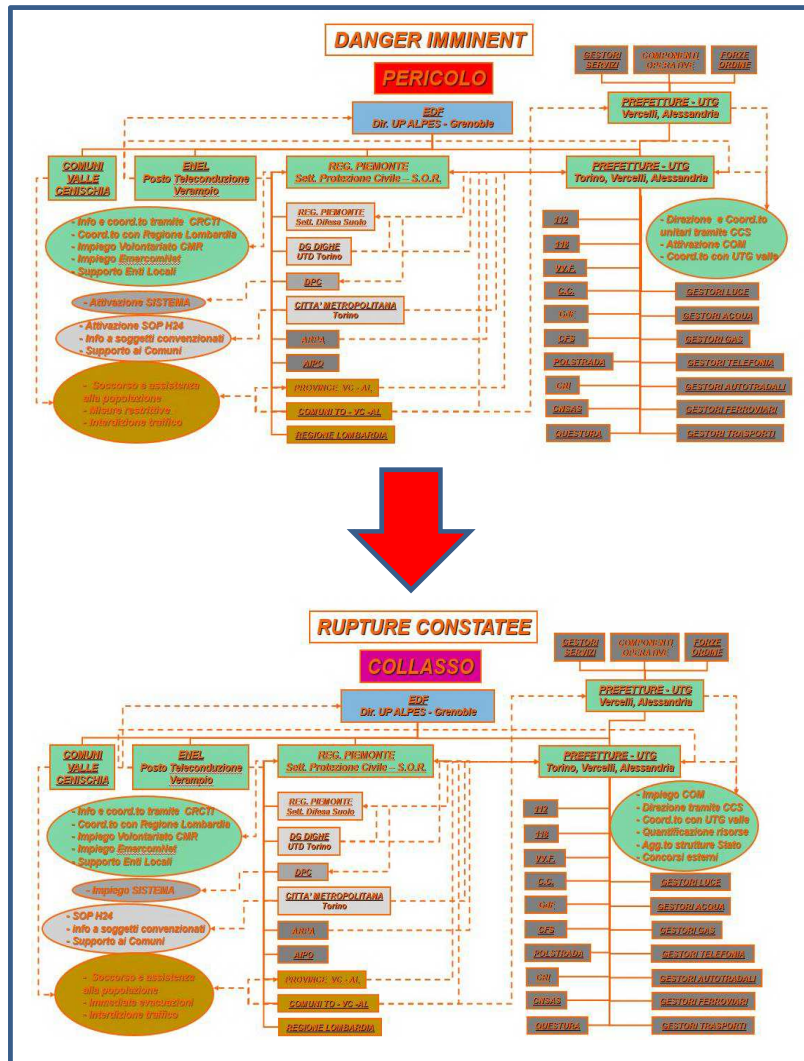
DANGER IMMINENT

PERICOLO

GESTORI SERVIZI

COMPONENTI OPERATIVE

FORZE ORDINE

EDF
Dir. UP ALPES - Grenoble

PREFETTURE - UTG
Vercelli, Alessandria

COMUNI VALLE CENISCHIA

ENEL
Posto Teleconduzione Veramolo

REG. PIEMONTE
Sett. Protezione Civile – S.O.R.

PREFETTURE - UTG
Torino, Vercelli, Alessandria

- Info e coord.to tramite CRCT!
- Coord.to con Regione Lombardia
- Impiego Volontariato CMR
- Impiego EmercomNet
- Supporto Enti Locali

REG. PIEMONTE
Sett. Difesa Suolo

DG DIGHE
UTD Torino

DPC

- Attivazione SISTEMA

CITTA' METROPOLITANA
Torino

- Attivazione SOP H24
- Info a soggetti convenzionati
- Supporto ai Comuni

ARPA

AIPO

- Soccorso e assistenza alla popolazione
- Misure restrittive
- Interdizione traffico

PROVINCE VC - AL

COMUNI TO - VC - AL

REGIONE LOMBARDIA

- Direzione e Coord.to unitari tramite CCS
- Attivazione COM
- Coord.to con UTG valle

112

118

VV.F.

C.C.

G.d.F.

CFS

POLSTRADA

CRI

CNSAS

QUESTURA

GESTORI LUCE

GESTORI ACQUA

GESTORI GAS

GESTORI TELEFONIA

GESTORI AUTOSTRADALI

GESTORI FERROVIARI

GESTORI TRASPORTI

RUPTURE CONSTATEE

COLLASSO

GESTORI SERVIZI

COMPONENTI OPERATIVE

FORZE ORDINE

EDF
Dir. UP ALPES - Grenoble

PREFETTURE - UTG
Vercelli, Alessandria

COMUNI VALLE CENISCHIA

ENEL
Posto Teleconduzione Veramolo

REG. PIEMONTE
Sett. Protezione Civile – S.O.R.

PREFETTURE - UTG
Torino, Vercelli, Alessandria

- Info e coord.to tramite CRCT!
- Coord.to con Regione Lombardia
- Impiego Volontariato CMR
- Impiego EmercomNet
Supporto Enti Locali

REG. PIEMONTE
Sett. Difesa Suolo

DG DIGHE
UTD Torino

DPC

- Impiego SISTEMA

CITTA' METROPOLITANA
Torino

- SOP H24
- Info a soggetti convenzionati
- Supporto ai Comuni

ARPA

AIPO

- Soccorso e assistenza alla popolazione
- Immediate evacuazioni
- Interdizione traffico

PROVINCE VC - AL

COMUNI TO - VC - AL

REGIONE LOMBARDIA

- Impiego COM
- Direzione tramite CCS
- Coord.to con UTG valle
- Quantificazione risorse
- Agg.to strutture Stato
- Concorsi esterni

112

118

VV.F.

C.C.

G.d.F.

CFS

POLSTRADA

CRI

CNSAS

QUESTURA

GESTORI LUCE

GESTORI ACQUA

GESTORI GAS

GESTORI TELEFONIA

GESTORI AUTOSTRADALI

GESTORI FERROVIARI

GESTORI TRASPORTI